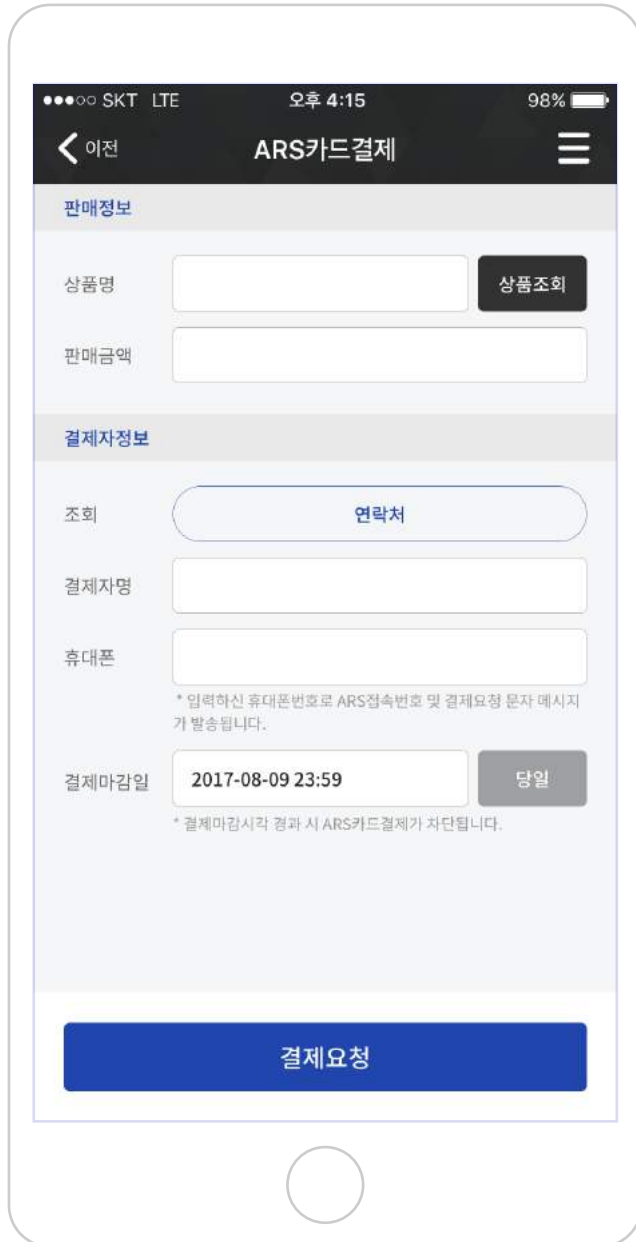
●●●○○ SKT LTE 오후 4:15 98%

이전 ARS카드결제

판매정보

상품명

상품조회

판매금액

결제자정보

조회

연락처

결제자명

휴대폰

* 입력하신 휴대폰번호로 ARS접속번호 및 결제요청 문자 메시지가 발송됩니다.

결제마감일

2017-08-09 23:59

당일

* 결제마감시각 경과 시 ARS카드결제가 차단됩니다.

결제요청